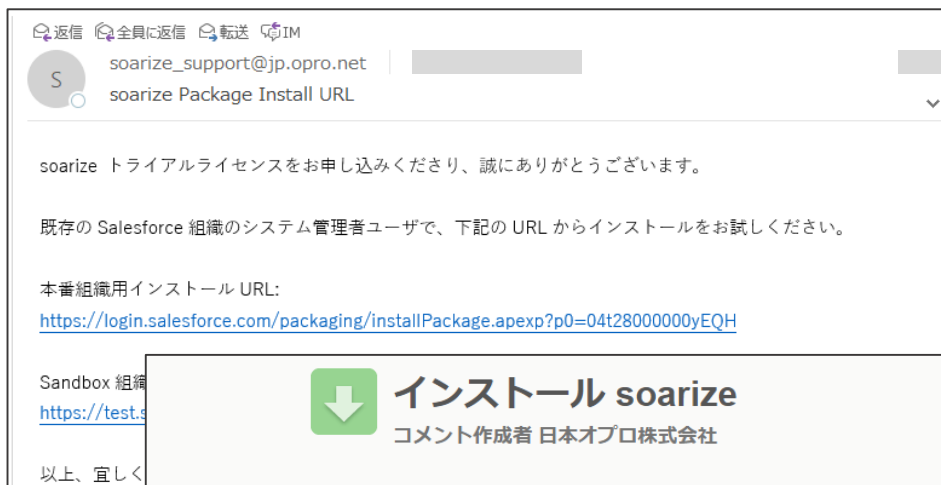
返信 全員に返信 転送 IM

S

soarize_support@jp.opro.net

soarize Package Install URL

soarize トライアルライセンスをお申し込みくださり、誠にありがとうございます。

既存の Salesforce 組織のシステム管理者ユーザで、下記の URL からインストールをお試しください。

本番組織用インストール URL:
https://login.salesforce.com/packaging/installPackage.apexp?p0=04t28000000yEQH

Sandbox 組織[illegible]
https://test.s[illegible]

以上、宜しく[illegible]

インストール soarize
コメント作成者 日本オプロ株式会社